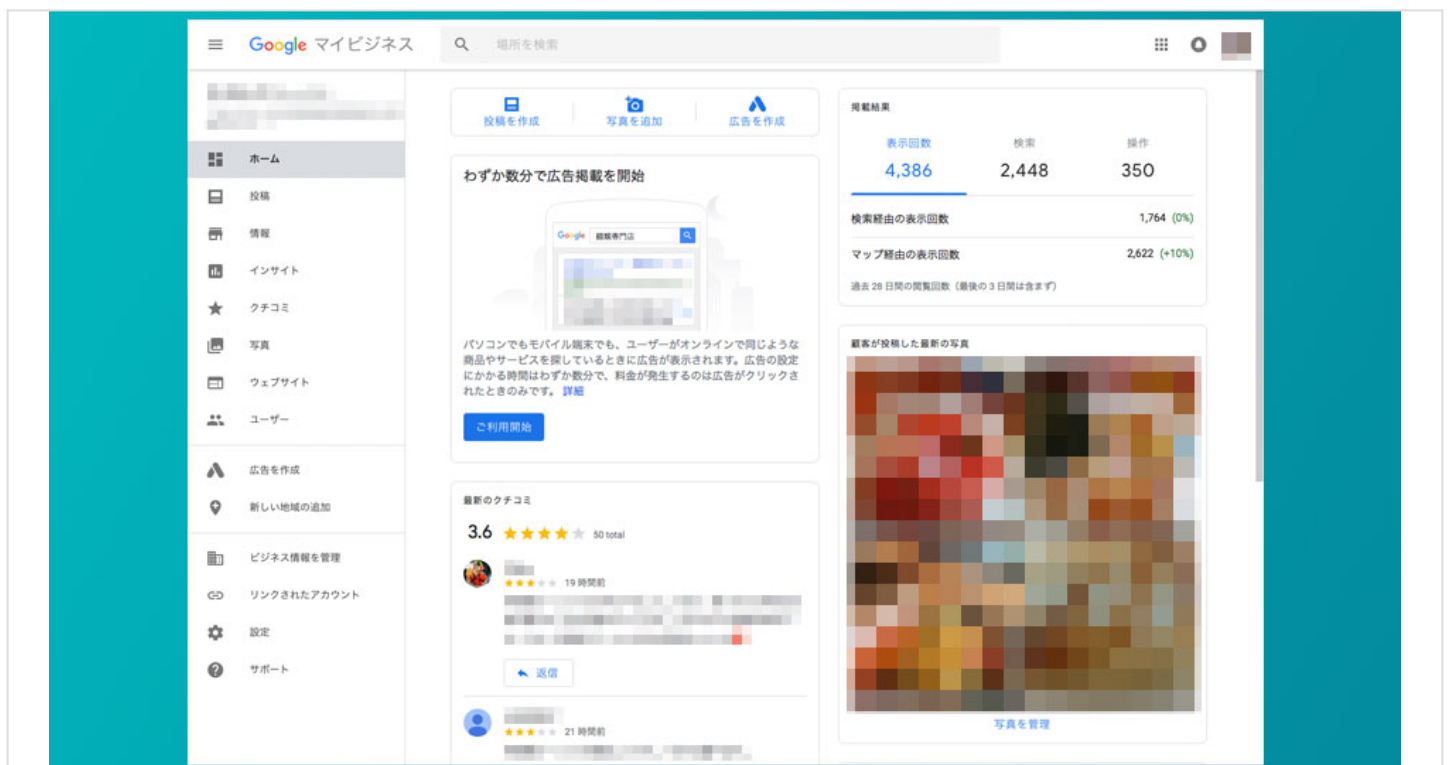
Google マイビジネス

場所を検索

ホーム
投稿
情報
インサイト
クチコミ
写真
ウェブサイト
ユーザー
広告を作成
新しい地域の追加
ビジネス情報を管理
リンクされたアカウント
設定
サポート

投稿を作成
写真を追加
広告を作成

わずか数分で広告掲載を開始

Google 龍舗専門店

パソコンでもモバイル端末でも、ユーザーがオンラインで同じような商品やサービスを探しているときに広告が表示されます。広告の設定にかかる時間はわずか数分で、料金が発生するのは広告がクリックされたときのみです。 詳細

ご利用開始

最新のクチコミ

3.6 50 total

19 時間前

返信

21 時間前

掲載結果

表示回数
4,386

検索
2,448

操作
350

検索経由の表示回数 1,764 (0%)

マップ経由の表示回数 2,622 (+10%)

過去 28 日間の閲覧回数（最後の 3 日間は含まず）

顧客が投稿した最新の写真

写真を管理